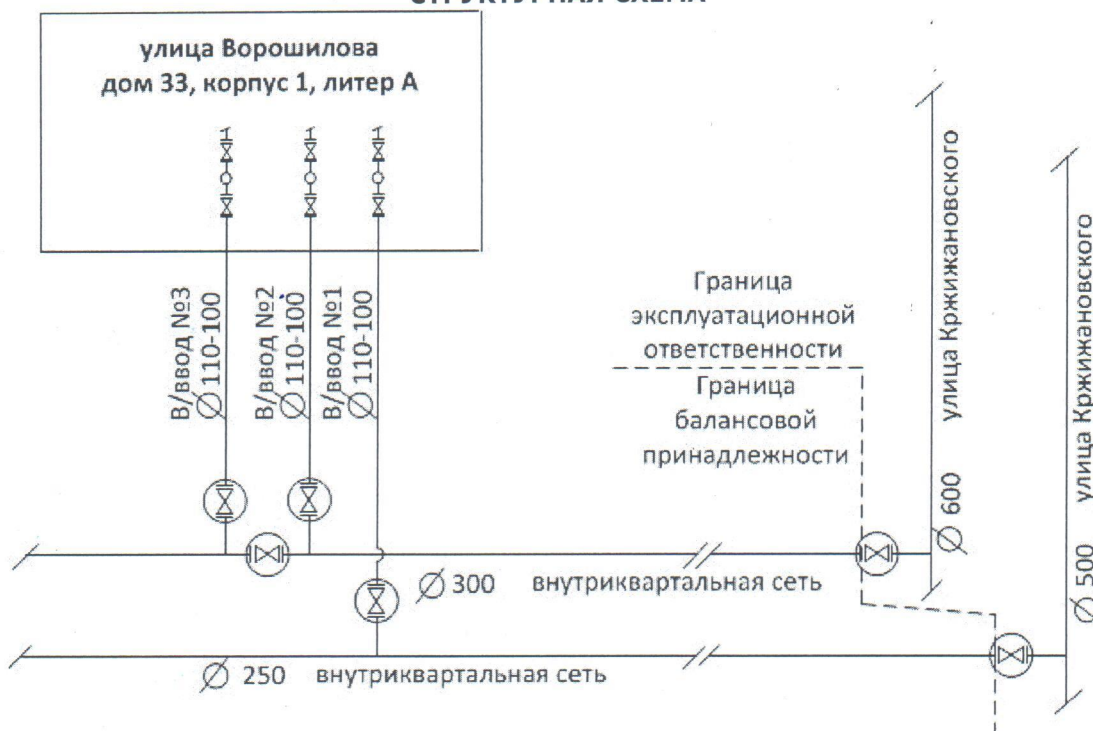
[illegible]

улица Ворошилова
дом 33, корпус 1, литер А

В/ввод №3 $\varnothing$110-100

В/ввод №2 $\varnothing$110-100

В/ввод №1 $\varnothing$110-100

Граница эксплуатационной ответственности

Граница балансовой принадлежности

улица Кржижановского

$\varnothing$ 600

улица Кржижановского

$\varnothing$ 500

$\varnothing$ 300 внутриквартальная сеть

$\varnothing$ 250 внутриквартальная сеть